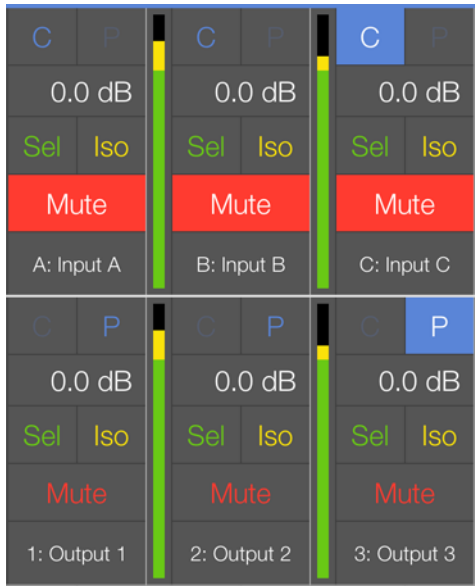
C P
0.0 dB
Sel Iso
Mute
A: Input A

C P
0.0 dB
Sel Iso
Mute
B: Input B

C P
0.0 dB
Sel Iso
Mute
C: Input C

C P
0.0 dB
Sel Iso
Mute
1: Output 1

C P
0.0 dB
Sel Iso
Mute
2: Output 2

C P
0.0 dB
Sel Iso
Mute
3: Output 3